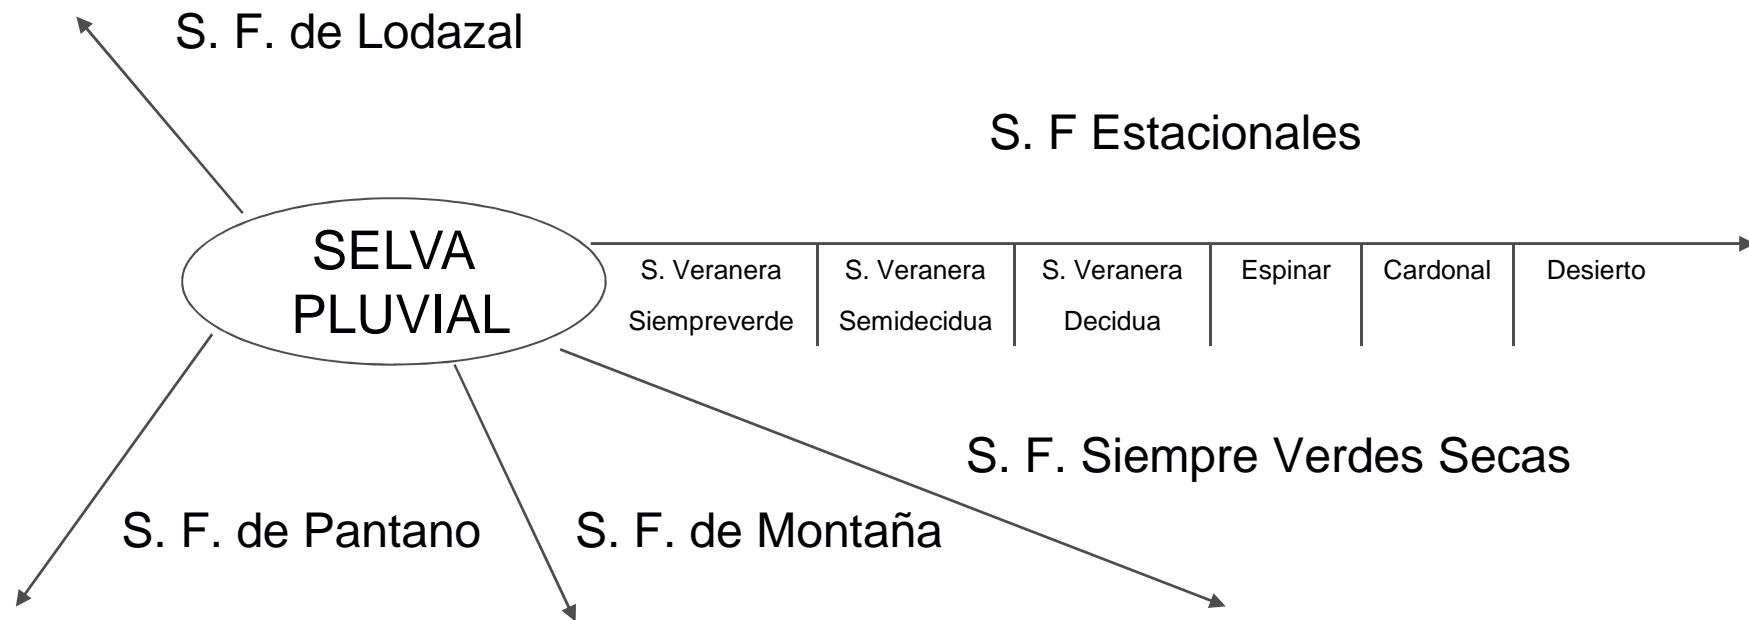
S. F. de Lodazal

S. F Estacionales

SELVA PLUVIAL

| S. Veranera Siempreverde | S. Veranera Semidecidua | S. Veranera Decidua | Espinar | Cardonal | Desierto |
|---|---|---|---|---|---|

S. F. Siempre Verdes Secas

S. F. de Pantano

S. F. de Montaña